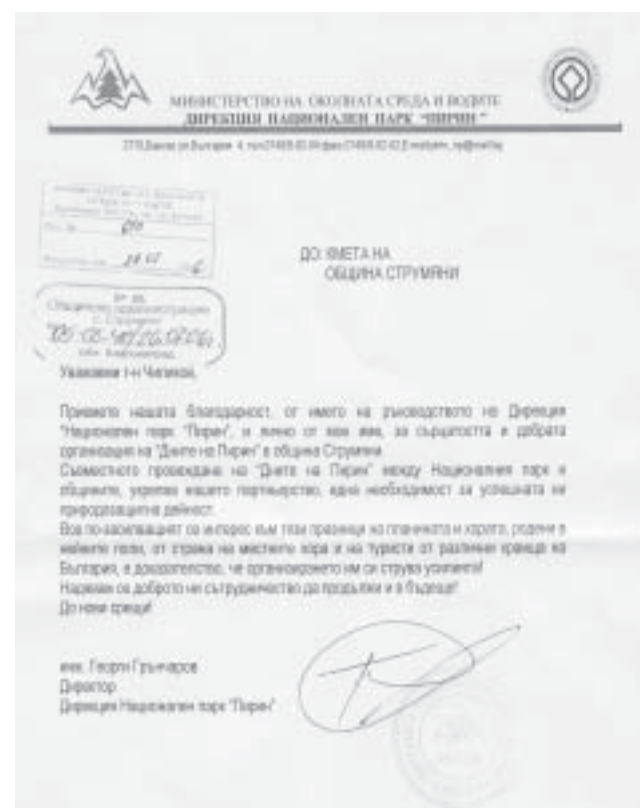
МИНИСТЕРСТВО НА ОКОЛНАТА СРЕДА И ВОДИТЕ
ДИРЕКЦИЯ НАЦИОНАЛЕН ПАРК "ПИРИН"

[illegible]

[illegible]
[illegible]
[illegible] 14.07.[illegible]

ДО: КМЕТА НА
ОБЩИНА СТРУМЯНИ

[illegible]
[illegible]
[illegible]

Уважаеми г-н Чипилков,

Приемете нашата благодарност, от името на ръководството на Дирекция "Национален парк "Пирин", и лично от мое име, за съпричастността и добрата организация на "Дните на Пирин" в община Струмяни.

Съвместното провеждане на "Дните на Пирин" между Националния парк и общините, укрепва нашето партньорство, една необходимост за успешната ни природозащитна дейност.

Все по-засилващият се интерес към тези празници на планината и хората, родени в нейните поли, от страна на местните хора и на туристи от различни краища на България, е доказателство, че организирането им си струва усилията!

Надявам се доброто ни сътрудничество да продължи и в бъдеще!

До нови срещи!

инж. Георги Грънчаров
Директор
Дирекция Национален парк "Пирин"